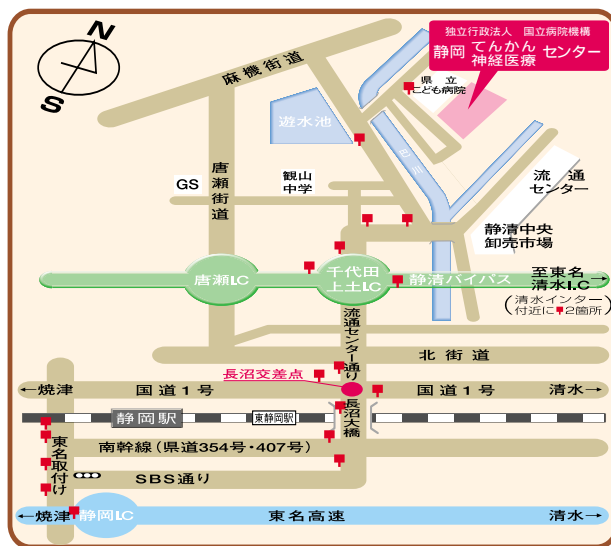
N
S
独立行政法人 国立病院機構
静岡 てんかん・神経医療 センター
麻機街道
県立こども病院
遊水池
巴川
GS
唐瀬街道
観山中学
流通センター
静清中央卸売市場
唐瀬I.C
千代田上土I.C
静清バイパス
至東名清水I.C→
(清水インター付近に2箇所)
流通センター通り
北街道
長沼交差点
←焼津
国道1号
国道1号
清水→
静岡駅
東静岡駅
長沼大橋
南幹線(県道354号・407号)
東名取付け
SBS通り
←焼津
静岡I.C
東名高速
清水→